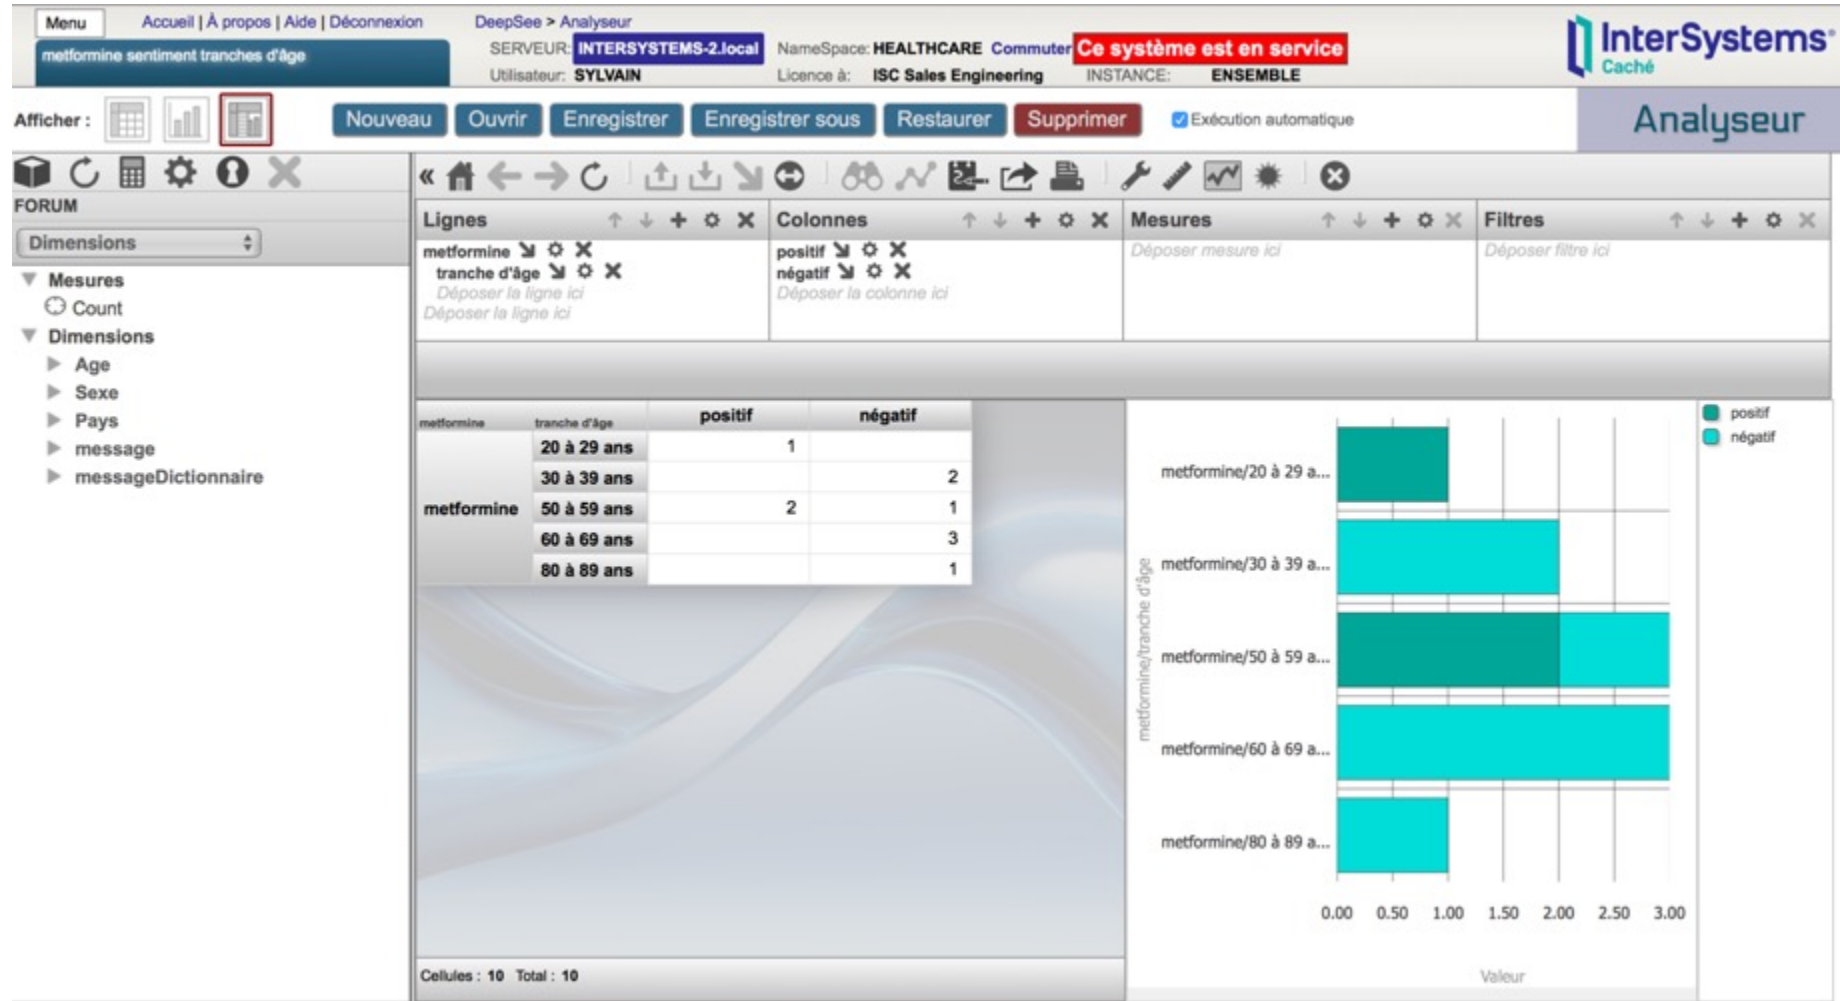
Menu
Accueil | À propos | Aide | Déconnexion
metformine sentiment tranches d'âge
DeepSee > Analyseur
SERVEUR: INTERSYSTEMS-2.local
Utilisateur: SYLVAIN
NameSpace: HEALTHCARE Commuter
Licence à: ISC Sales Engineering
Ce système est en service
INSTANCE: ENSEMBLE
InterSystems Caché
Afficher :
Nouveau Ouvrir Enregistrer Enregistrer sous Restaurer Supprimer
Exécution automatique
Analyseur
FORUM
Dimensions
Mesures
Count
Dimensions
Age
Sexe
Pays
message
messageDictionnaire
Lignes
metformine
tranche d'âge
Déposer la ligne ici
Déposer la ligne ici
Colonnes
positif
négatif
Déposer la colonne ici
Mesures
Déposer mesure ici
Filtres
Déposer filtre ici

| metformine | tranche d'âge | positif | négatif |
|---|---|---|---|
| metformine | 20 à 29 ans | 1 | |
| | 30 à 39 ans | | 2 |
| | 50 à 59 ans | 2 | 1 |
| | 60 à 69 ans | | 3 |
| | 80 à 89 ans | | 1 |

Cellules : 10 Total : 10

positif
négatif
metformine/20 à 29 a...
metformine/30 à 39 a...
metformine/50 à 59 a...
metformine/60 à 69 a...
metformine/80 à 89 a...
metformine/tranche d'âge
0.00 0.50 1.00 1.50 2.00 2.50 3.00
Valeur